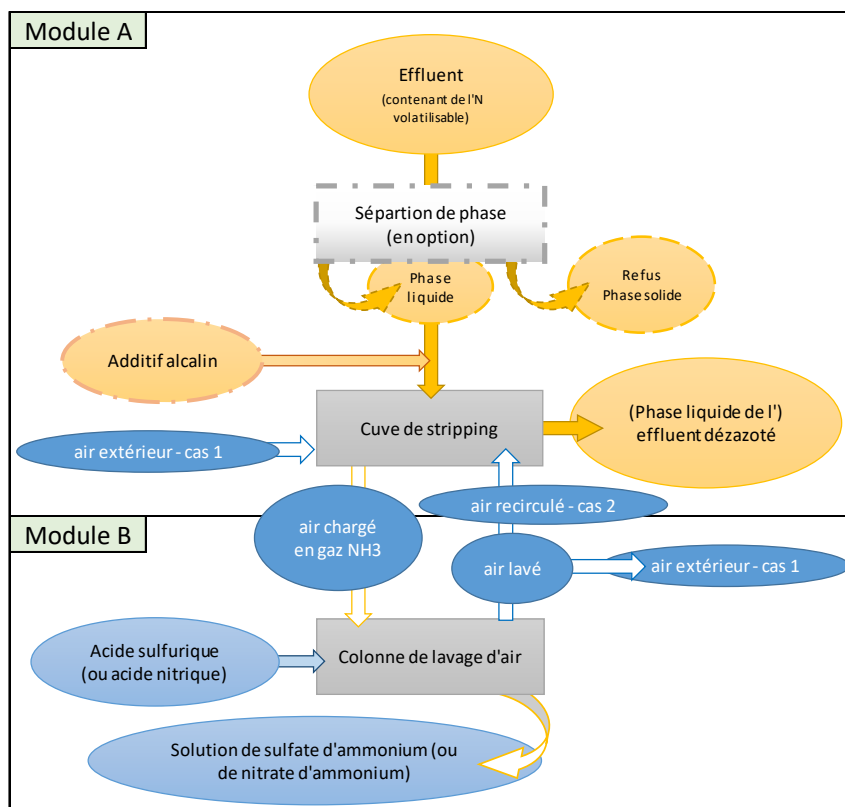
Module A

Effluent
(contenant de l'N volatilisable)

Sépartion de phase
(en option)

Phase liquide

Refus
Phase solide

Additif alcalin

Cuve de stripping

(Phase liquide de l')
effluent dézazoté

air extérieur - cas 1

air recirculé - cas 2

Module B

air chargé en gaz NH3

air lavé

air extérieur - cas 1

Acide sulfurique
(ou acide nitrique)

Colonne de lavage d'air

Solution de sulfate d'ammonium (ou de nitrate d'ammonium)